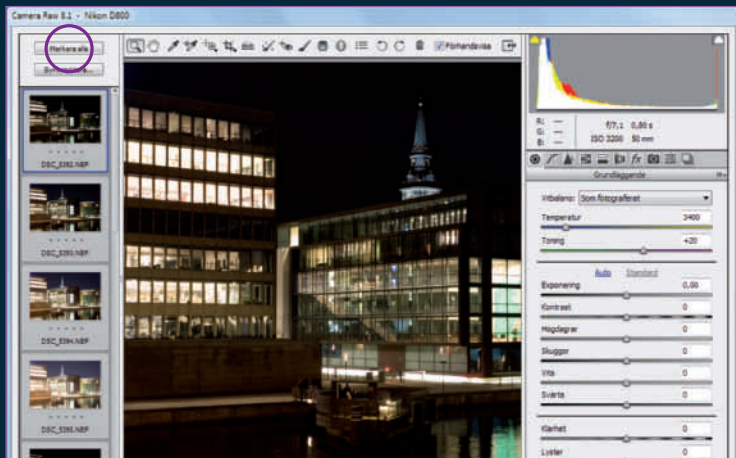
Camera Raw 8.1 - Nikon D800

Markera alla

Synkronisera...

DSC_5392.NEF

DSC_5393.NEF

DSC_5394.NEF

DSC_5395.NEF

Förhandsvisa

R: ---
G: ---
B: ---

f/7,1 0,80 s
ISO 3200 50 mm

Grundläggande

Vitbalans: Som fotograferat

Temperatur 3400

Toning +20

Auto Standard

Exponering 0,00

Kontrast 0

Högdagrar 0

Skuggor 0

Vita 0

Svärta 0

Klarhet 0

Lyster 0